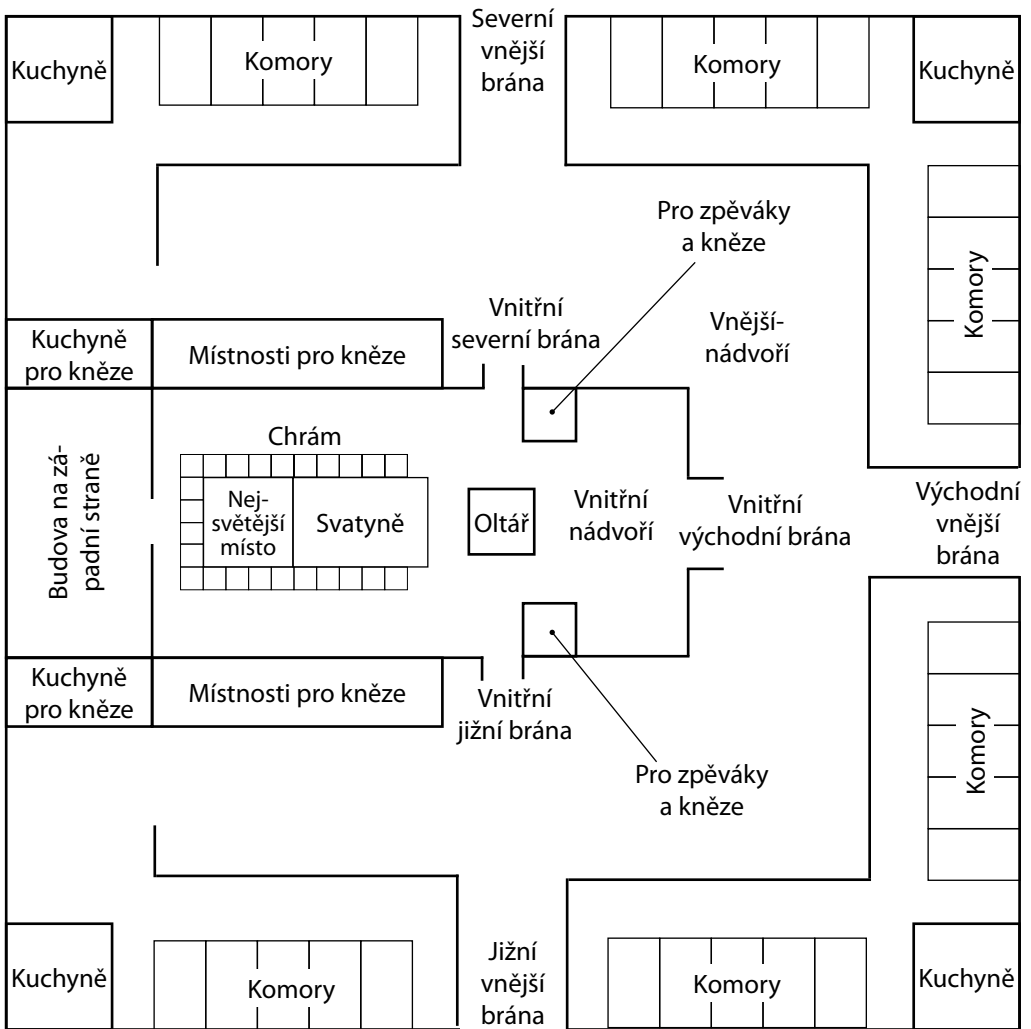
Kuchyně

Komory

Severní vnější brána

Komory

Kuchyně

Komory

Pro zpěváky a kněze

Vnitřní severní brána

Vnější- nádvoří

Kuchyně pro kněze

Místnosti pro kněze

Chrám

Budova na západní straně

Nejsvětější místo

Svatyně

Oltář

Vnitřní nádvoří

Vnitřní východní brána

Východní vnější brána

Kuchyně pro kněze

Místnosti pro kněze

Vnitřní jižní brána

Komory

Pro zpěváky a kněze

Kuchyně

Komory

Jižní vnější brána

Komory

Kuchyně